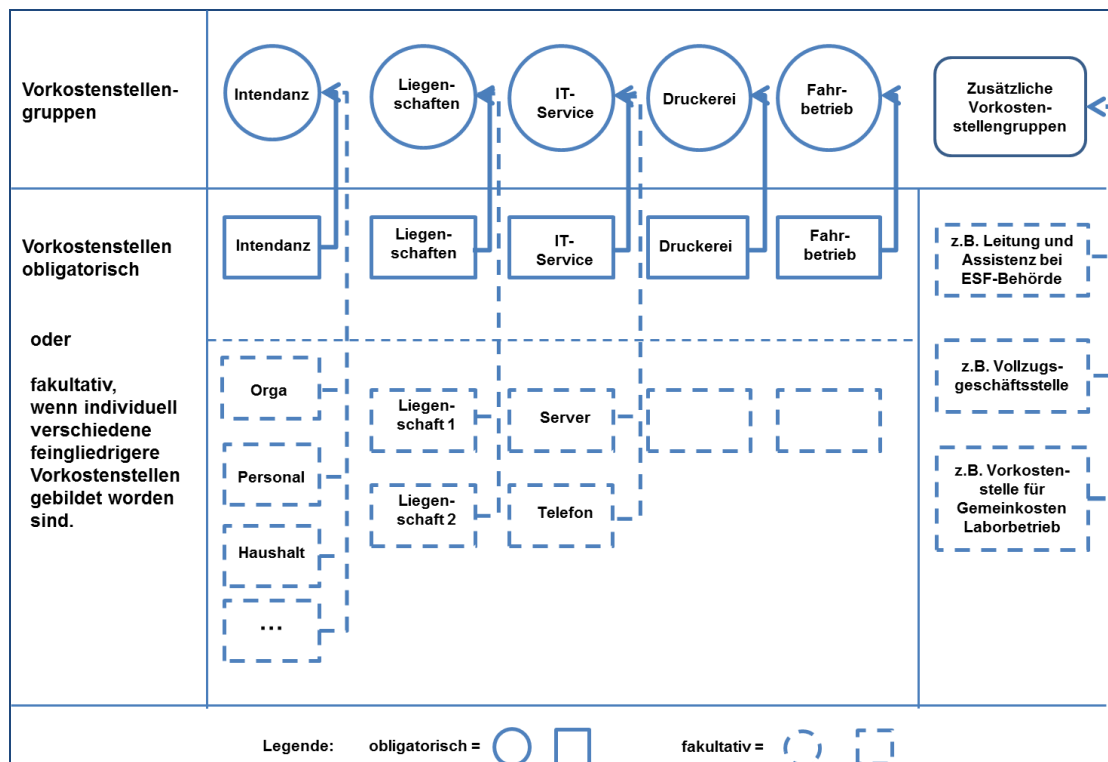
Vorkostenstellengruppen

Intendanz

Liegenschaften

IT-Service

Druckerei

Fahrbetrieb

Zusätzliche Vorkostenstellengruppen

Vorkostenstellen obligatorisch

Intendanz

Liegenschaften

IT-Service

Druckerei

Fahrbetrieb

z.B. Leitung und Assistenz bei ESF-Behörde

oder

fakultativ, wenn individuell verschiedene feingliedrigere Vorkostenstellen gebildet worden sind.

Orga

Personal

Haushalt

...

Liegenschaft 1

Liegenschaft 2

Server

Telefon

z.B. Vollzugsgeschäftsstelle

z.B. Vorkostenstelle für Gemeinkosten Laborbetrieb

Legende: obligatorisch = fakultativ =